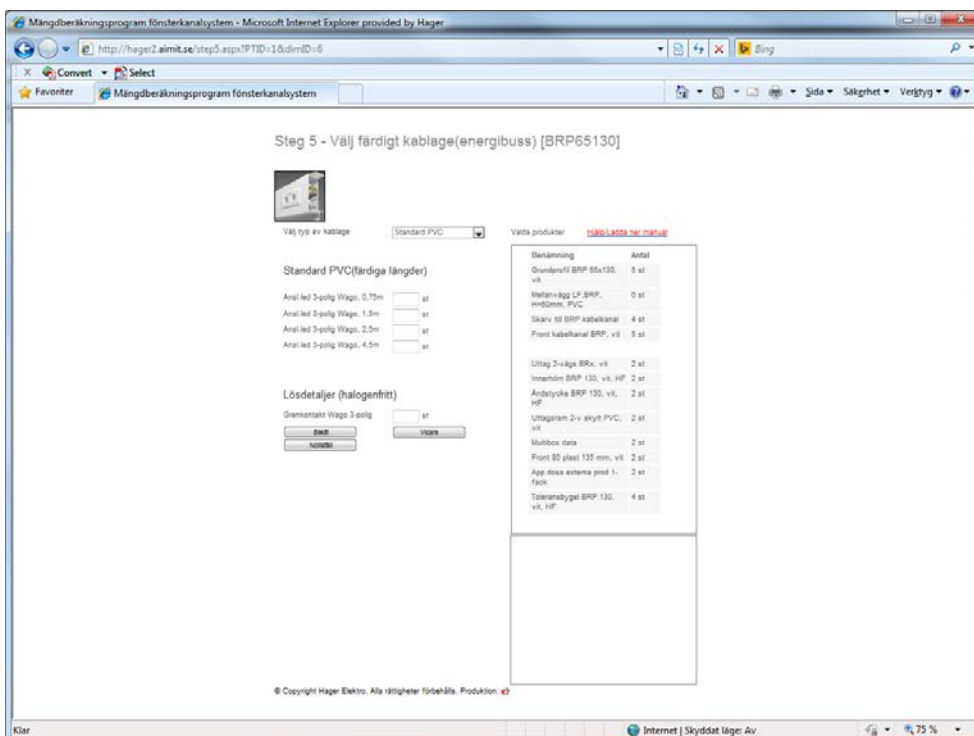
Mängdberäkningsprogram fönsterkanalsystem - Microsoft Internet Explorer provided by Hager

http://hager2.aimit.se/step5.aspx?PTID=1&dimID=6

Bing

Convert Select

Favoriter

Mängdberäkningsprogram fönsterkanalsystem

Sida Säkerhet Verktyg

Steg 5 - Välj färdigt kablage(energibuss) [BRP65130]

Välj typ av kablage

Standard PVC

Valda produkter

Hjälp/Ladda ner manual

Standard PVC(färdiga längder)

Ansl.led 3-polig Wago, 0,75m st

Ansl.led 3-polig Wago, 1,5m st

Ansl.led 3-polig Wago, 2,5m st

Ansl.led 3-polig Wago, 4,5m st

Lösdetaljer (halogenfritt)

Grenkontakt Wago 3-polig st

Bakåt

Vidare

Nollställ

| Benämning | Antal |
|---|---|
| Grundprofil BRP 65x130, vit | 5 st |
| Mellanvägg LF BRP, H=50mm, PVC | 0 st |
| Skarv till BRP kabelkanal | 4 st |
| Front kabelkanal BRP, vit | 5 st |
| Uttag 2-vägs BRx, vit | 2 st |
| Innerhörn BRP 130, vit, HF | 2 st |
| Ändstycke BRP 130, vit, HF | 2 st |
| Uttagsram 2-v skylt PVC, vit | 2 st |
| Multibox data | 2 st |
| Front 80 plast 135 mm, vit | 2 st |
| App.dosa externa prod 1-fack | 2 st |
| Toleransbygel BRP 130, vit, HF | 4 st |

© Copyright Hager Elektro. Alla rättigheter förbehålls. Produktion:

Klar

Internet | Skyddat läge: Av

75 %